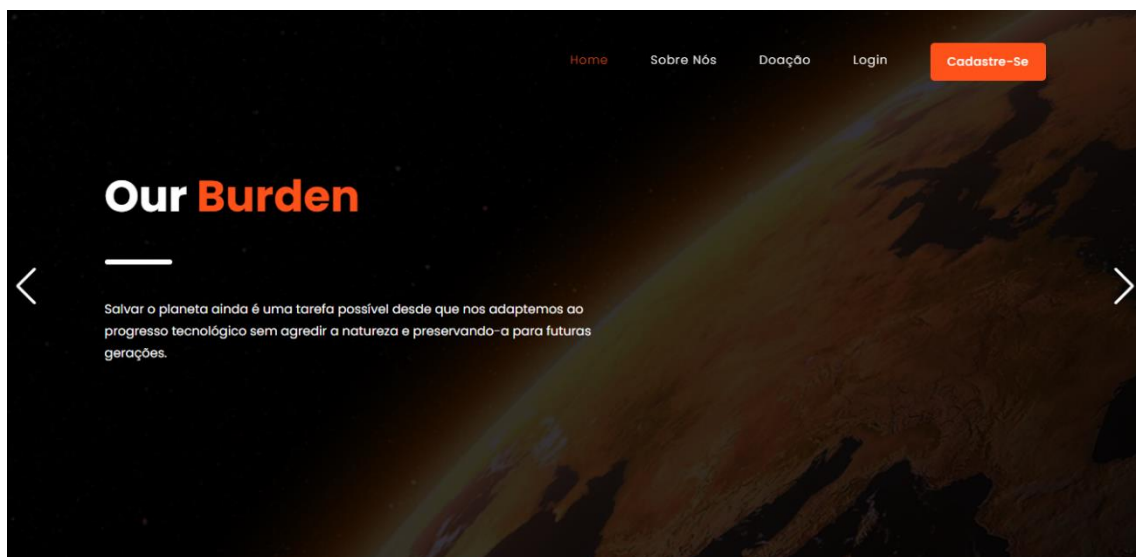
Home Sobre Nós Doação Login Cadastre-Se

Our Burden

Salvar o planeta ainda é uma tarefa possível desde que nos adaptemos ao progresso tecnológico sem agredir a natureza e preservando-a para futuras gerações.